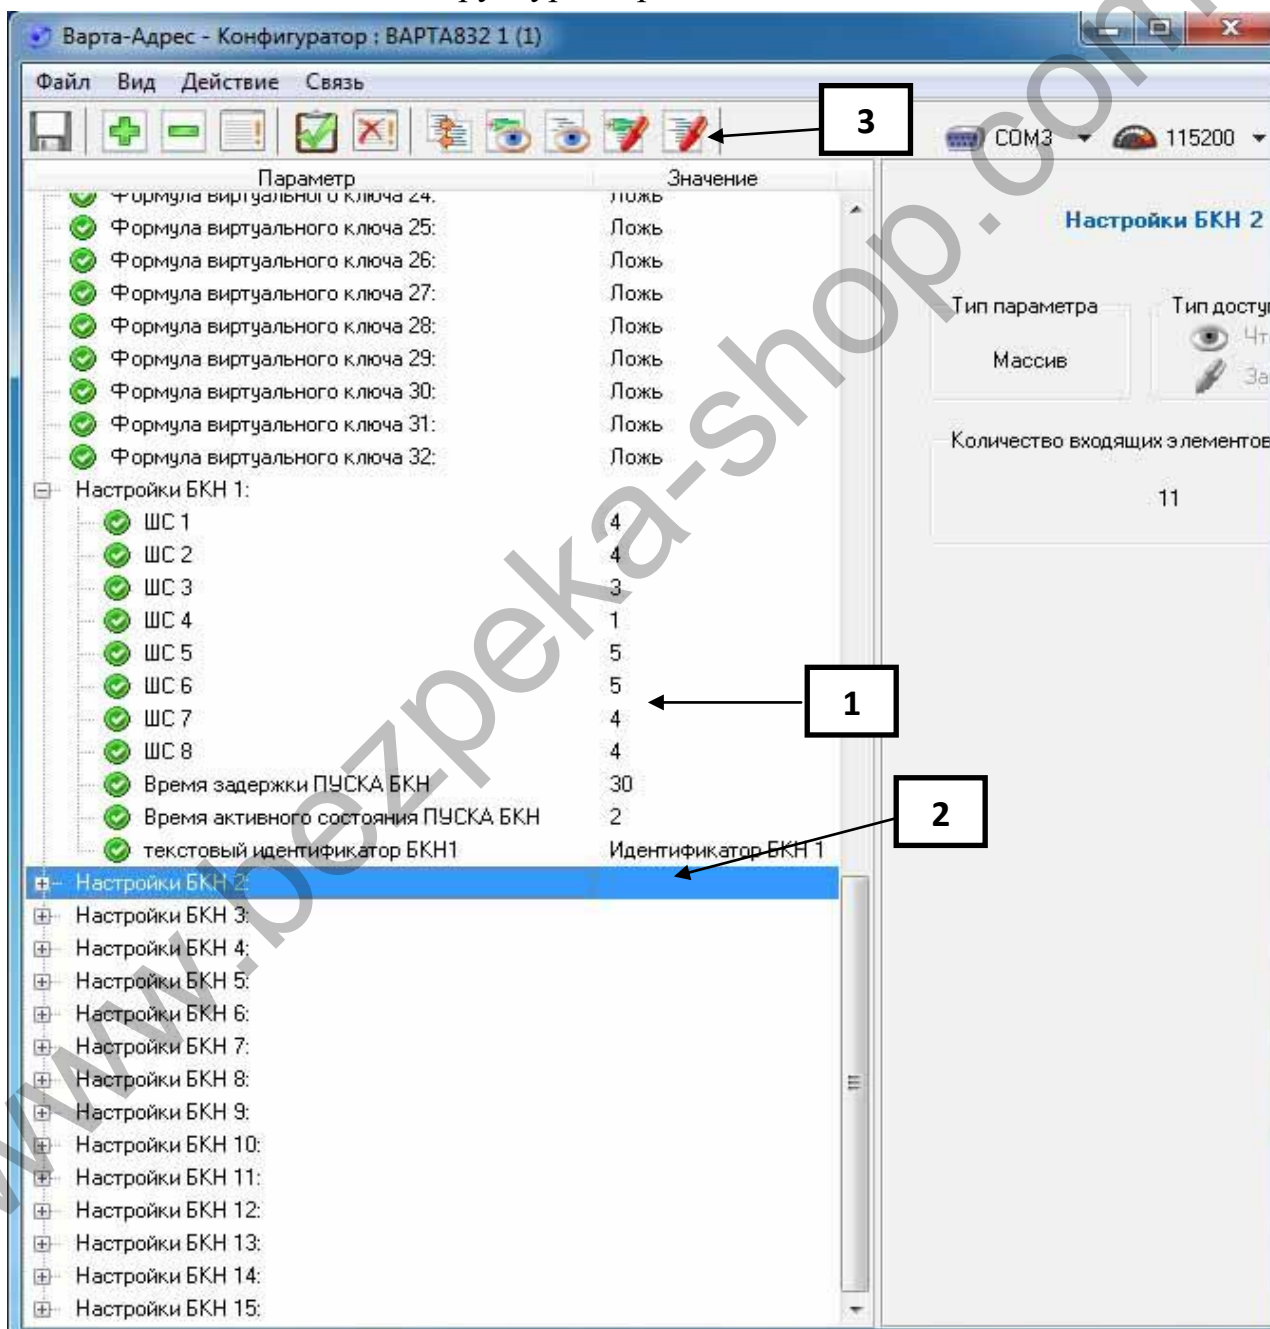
Варта-Адрес - Конфигуратор : ВАРТА832 1 (1)

Файл Вид Действие Связь

3

COM3 115200

| Параметр | Значение |
|---|---|
| Формула виртуального ключа 24: | Ложь |
| Формула виртуального ключа 25: | Ложь |
| Формула виртуального ключа 26: | Ложь |
| Формула виртуального ключа 27: | Ложь |
| Формула виртуального ключа 28: | Ложь |
| Формула виртуального ключа 29: | Ложь |
| Формула виртуального ключа 30: | Ложь |
| Формула виртуального ключа 31: | Ложь |
| Формула виртуального ключа 32: | Ложь |
| Настройки БКН 1: | |
| ШС 1 | 4 |
| ШС 2 | 4 |
| ШС 3 | 3 |
| ШС 4 | 1 |
| ШС 5 | 5 |
| ШС 6 | 5 |
| ШС 7 | 4 |
| ШС 8 | 4 |
| Время задержки ПУСКА БКН | 30 |
| Время активного состояния ПУСКА БКН | 2 |
| текстовый идентификатор БКН1 | Идентификатор БКН 1 |
| Настройки БКН 2: | |
| Настройки БКН 3: | |
| Настройки БКН 4: | |
| Настройки БКН 5: | |
| Настройки БКН 6: | |
| Настройки БКН 7: | |
| Настройки БКН 8: | |
| Настройки БКН 9: | |
| Настройки БКН 10: | |
| Настройки БКН 11: | |
| Настройки БКН 12: | |
| Настройки БКН 13: | |
| Настройки БКН 14: | |
| Настройки БКН 15: | |

1

2

Настройки БКН 2

Тип параметра
Массив

Тип доступ
Чт
За

Количество входящих элементов
11

www.bezpeka-shop.com